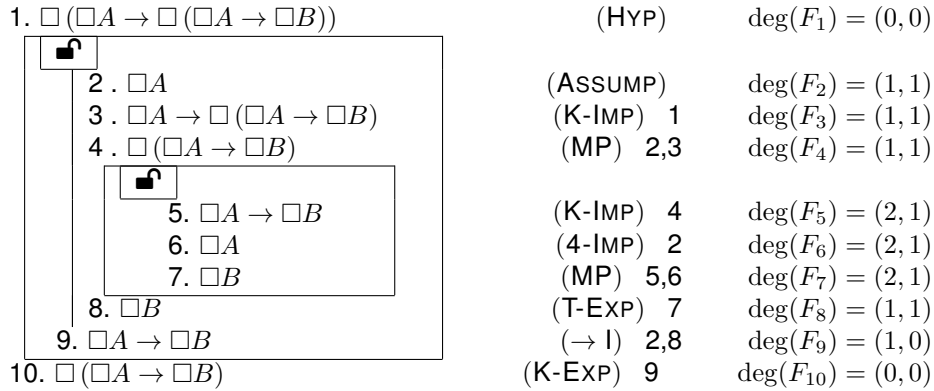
1. $\Box(\Box A \to \Box(\Box A \to \Box B))$ (HYP) $\deg(F_1) = (0,0)$

2 . $\Box A$ (ASSUMP) $\deg(F_2) = (1,1)$

3 . $\Box A \to \Box(\Box A \to \Box B)$ (K-IMP) 1 $\deg(F_3) = (1,1)$

4 . $\Box(\Box A \to \Box B)$ (MP) 2,3 $\deg(F_4) = (1,1)$

5. $\Box A \to \Box B$ (K-IMP) 4 $\deg(F_5) = (2,1)$

6. $\Box A$ (4-IMP) 2 $\deg(F_6) = (2,1)$

7. $\Box B$ (MP) 5,6 $\deg(F_7) = (2,1)$

8. $\Box B$ (T-EXP) 7 $\deg(F_8) = (1,1)$

9. $\Box A \to \Box B$ $(\to I)$ 2,8 $\deg(F_9) = (1,0)$

10. $\Box(\Box A \to \Box B)$ (K-EXP) 9 $\deg(F_{10}) = (0,0)$